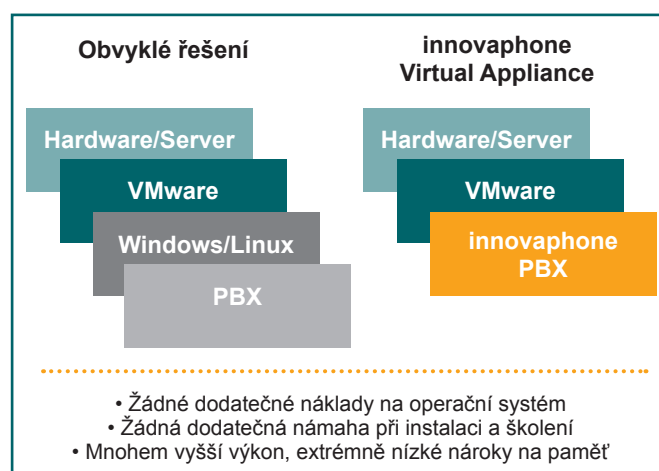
Obvyklé řešení

innovaphone
Virtual Appliance

Hardware/Server

VMware

Windows/Linux

PBX

Hardware/Server

VMware

innovaphone
PBX

• Žádné dodatečné náklady na operační systém
• Žádná dodatečná námaha při instalaci a školení
• Mnohem vyšší výkon, extrémně nízké nároky na paměť